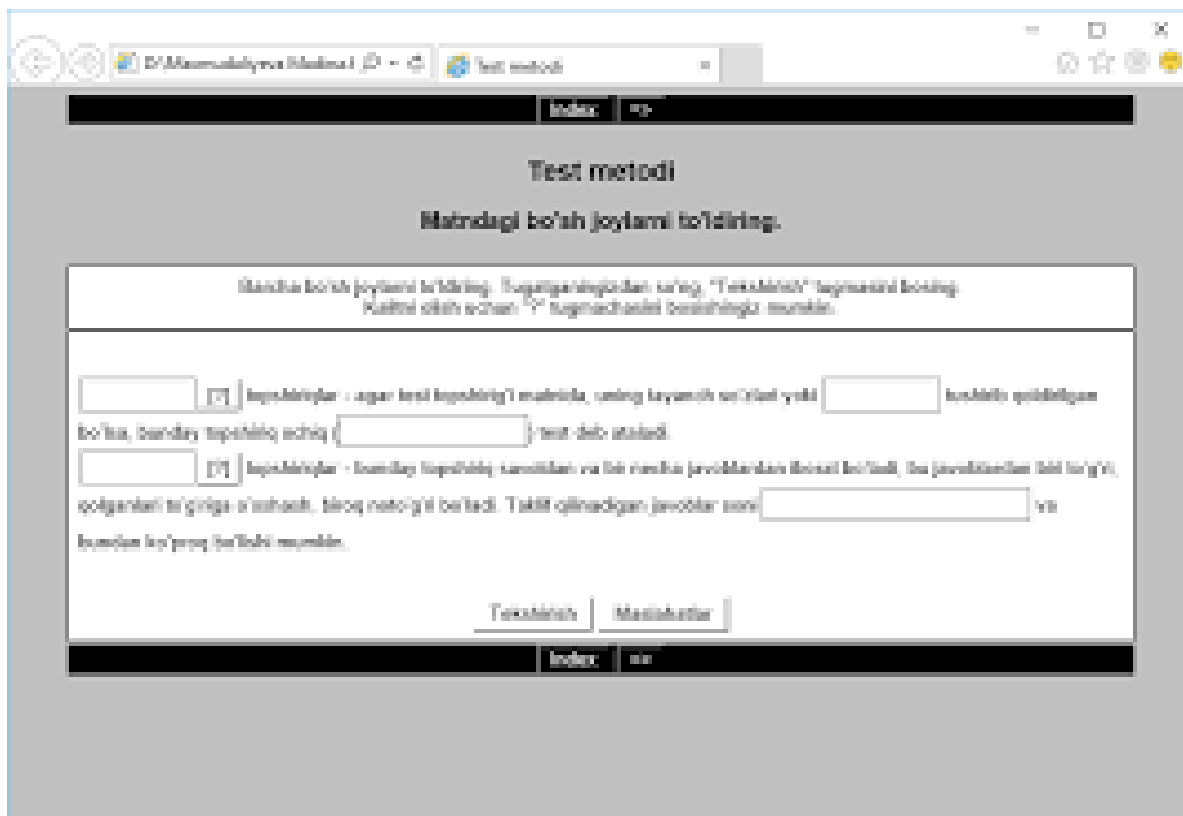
D:\Mamadaliyeva Madina\ Test metodi

Index =>

Test metodi

Matndagi bo'sh joylarni to'ldiring.

Barcha bo'sh joylarni to'ldiring. Tugatganingizdan so'ng, "Tekshirish" tugmasini bosing. Kalitni olish uchun "?" tugmachasini bosishingiz mumkin.

[?] topshiriqlar - agar test topshirig'i matnida, uning tayanch so'zlari yoki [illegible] tushirib qoldirilgan bo'lsa, bunday topshiriq ochiq ( )-test deb ataladi.

[?] topshiriqlar - bunday topshiriq savoldan va bir necha javoblardan iborat bo'ladi, bu javoblardan biri to'g'ri, qolganlari to'g'riga o'xshash, biroq noto'g'ri bo'ladi. Taklif qilinadigan javoblar soni va bundan ko'proq bo'lishi mumkin.

Tekshirish Maslahatlar

Index <=